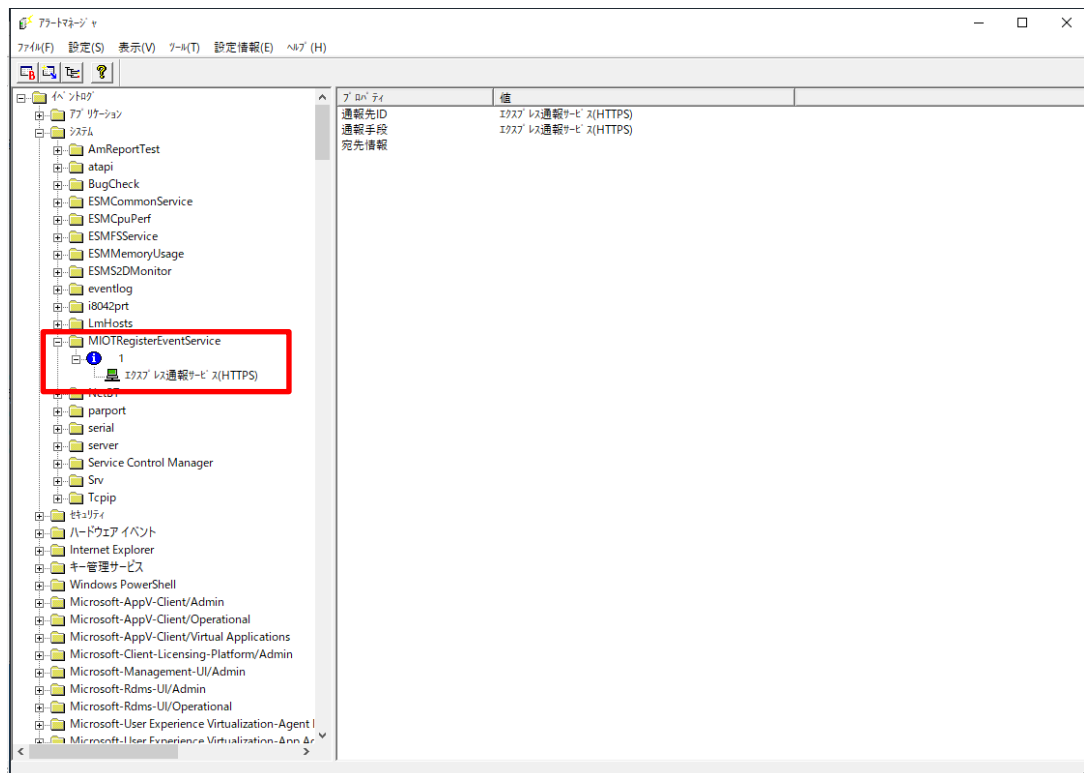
アラートマネージャ

ファイル(F) 設定(S) 表示(V) ツール(T) 設定情報(E) ヘルプ(H)

イベントログ
アプリケーション
システム
AmReportTest
atapi
BugCheck
ESMCommonService
ESMCpuPerf
ESMFSService
ESMMemoryUsage
ESMS2DMonitor
eventlog
i8042prt
LmHosts
MIOTRegisterEventService
1
エクスプレス通報サービス(HTTPS)
NetBT
parport
serial
server
Service Control Manager
Srv
Tcpip
セキュリティ
ハードウェア イベント
Internet Explorer
キー管理サービス
Windows PowerShell
Microsoft-AppV-Client/Admin
Microsoft-AppV-Client/Operational
Microsoft-AppV-Client/Virtual Applications
Microsoft-Client-Licensing-Platform/Admin
Microsoft-Management-UI/Admin
Microsoft-Rdms-UI/Admin
Microsoft-Rdms-UI/Operational
Microsoft-User Experience Virtualization-Agent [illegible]
Microsoft-User Experience Virtualization-App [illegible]

| プロパティ | 値 |
|---|---|
| 通報先ID | エクスプレス通報サービス(HTTPS) |
| 通報手段 | エクスプレス通報サービス(HTTPS) |
| 宛先情報 | |